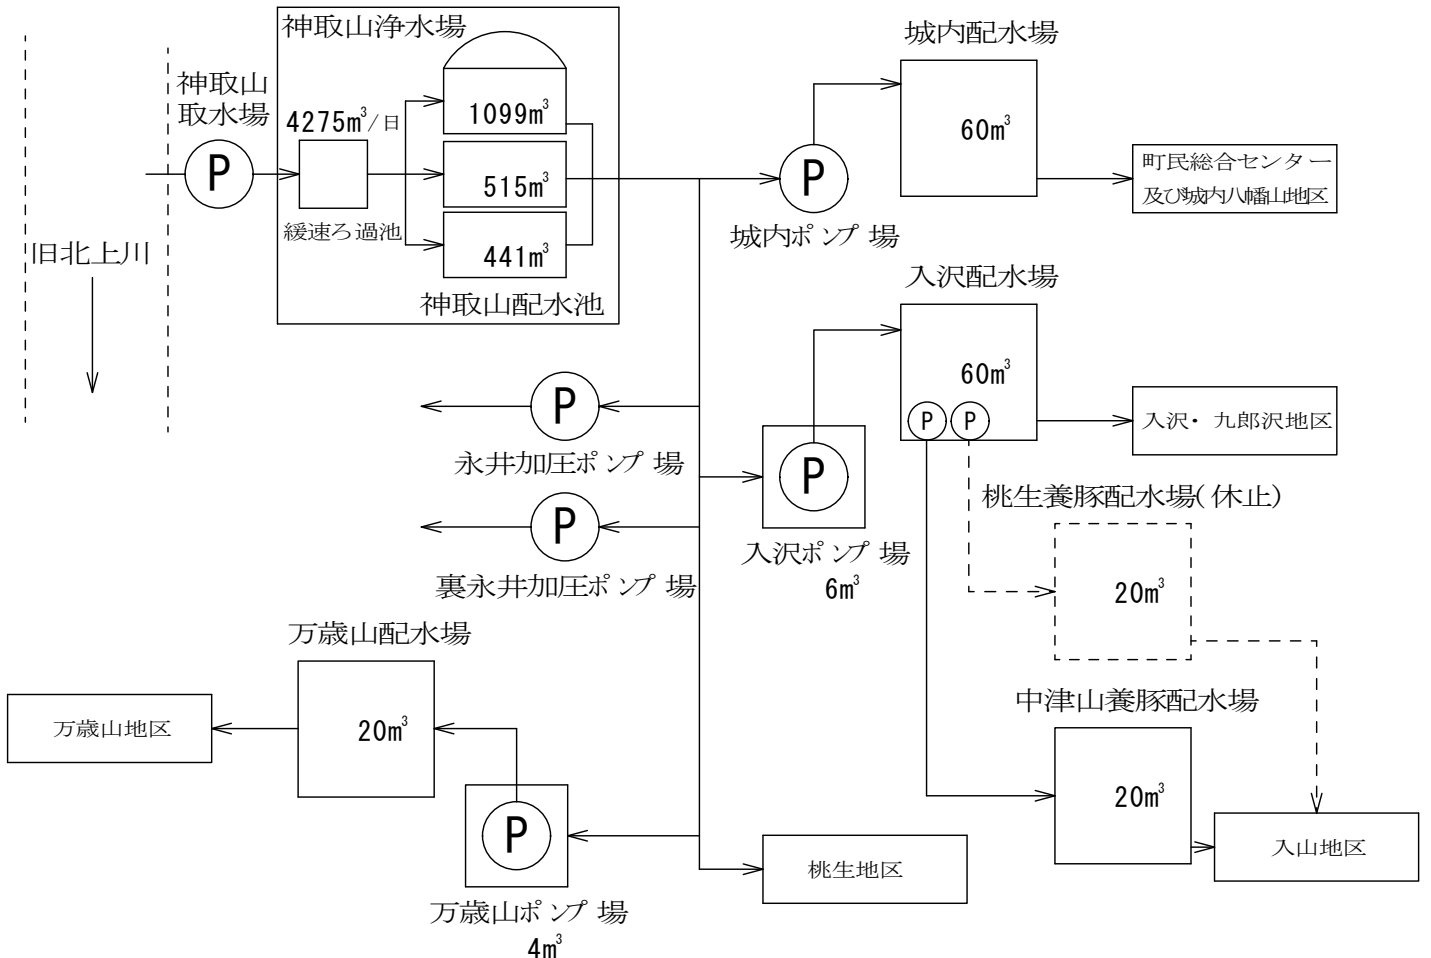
神取山浄水場

神取山
取水場

P

4275$m^3$/日

緩速ろ過池

1099$m^3$

515$m^3$

441$m^3$

神取山配水池

旧北上川

城内配水場

60$m^3$

P

城内ポンプ場

町民総合センター
及び城内八幡山地区

入沢配水場

60$m^3$

P P

入沢・九郎沢地区

P

永井加圧ポンプ場

P

入沢ポンプ場
6$m^3$

P

裏永井加圧ポンプ場

桃生養豚配水場(休止)

20$m^3$

万歳山配水場

万歳山地区

20$m^3$

P

万歳山ポンプ場
4$m^3$

桃生地区

中津山養豚配水場

20$m^3$

入山地区